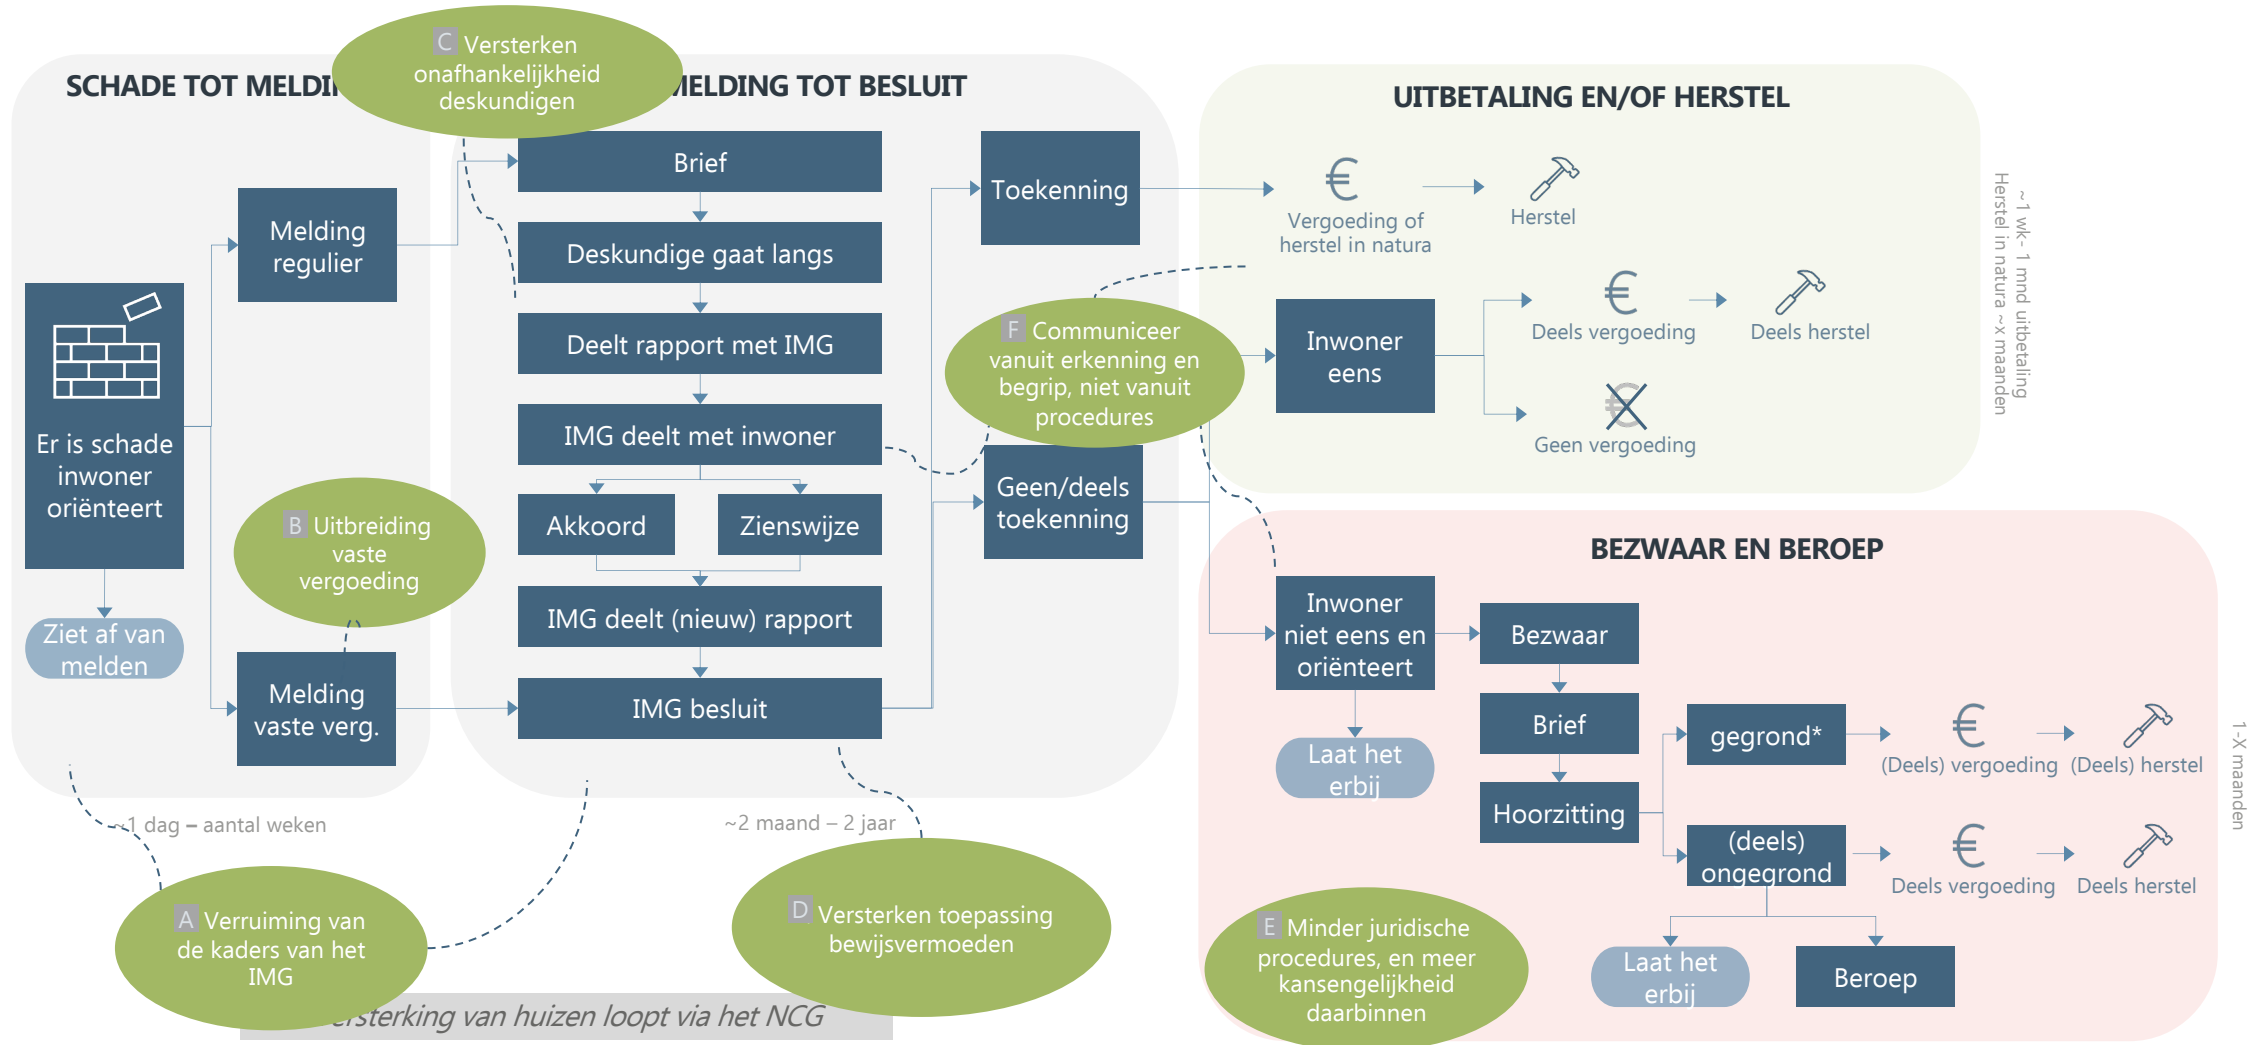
SCHADE TOT MELDI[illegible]

C Versterken onafhankelijkheid deskundigen

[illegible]IELDING TOT BESLUIT

UITBETALING EN/OF HERSTEL

Er is schade inwoner oriënteert

Ziet af van melden

Melding regulier

Melding vaste verg.

B Uitbreiding vaste vergoeding

Brief

Deskundige gaat langs

Deelt rapport met IMG

IMG deelt met inwoner

Akkoord

Zienswijze

IMG deelt (nieuw) rapport

IMG besluit

Toekenning

Geen/deels toekenning

F Communiceer vanuit erkenning en begrip, niet vanuit procedures

€ Vergoeding of herstel in natura

Herstel

Inwoner eens

€ Deels vergoeding

Deels herstel

Geen vergoeding

~1 wk- 1 mnd uitbetaling
Herstel in natura ~x maanden

BEZWAAR EN BEROEP

Inwoner niet eens en oriënteert

Laat het erbij

Bezwaar

Brief

Hoorzitting

gegrond*

(Deels) vergoeding

(Deels) herstel

(deels) ongegrond

Deels vergoeding

Deels herstel

Laat het erbij

Beroep

1-X maanden

~1 dag – aantal weken

~2 maand – 2 jaar

A Verruiming van de kaders van het IMG

D Versterken toepassing bewijsvermoeden

E Minder juridische procedures, en meer kansengelijkheid daarbinnen

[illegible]ersterking van huizen loopt via het NCG